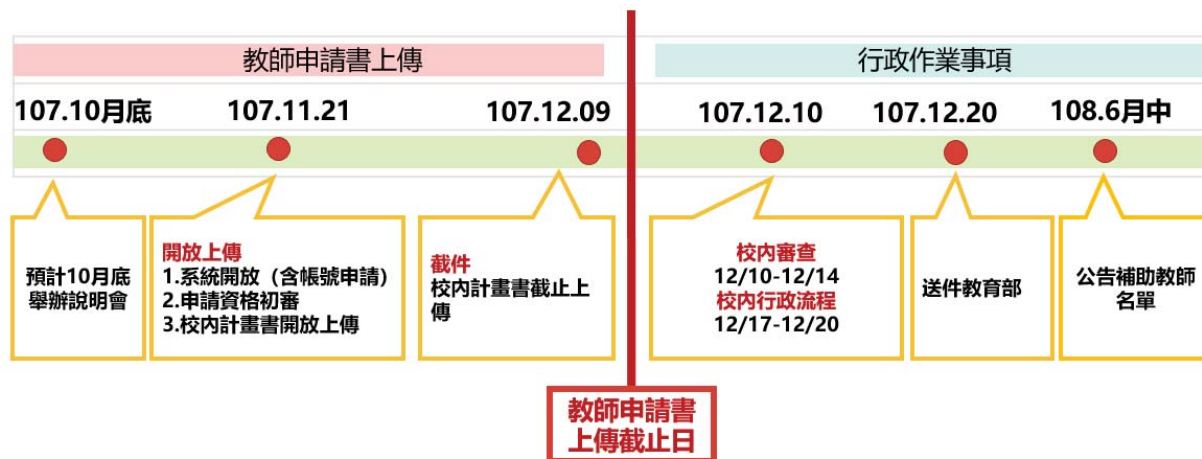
教師申請書上傳

行政作業事項

107.10月底

107.11.21

107.12.09

107.12.10

107.12.20

108.6月中

預計10月底舉辦說明會

開放上傳
1.系統開放（含帳號申請）
2.申請資格初審
3.校內計畫書開放上傳

截件
校內計畫書截止上傳

校內審查
12/10-12/14
校內行政流程
12/17-12/20

送件教育部

公告補助教師名單

教師申請書上傳截止日